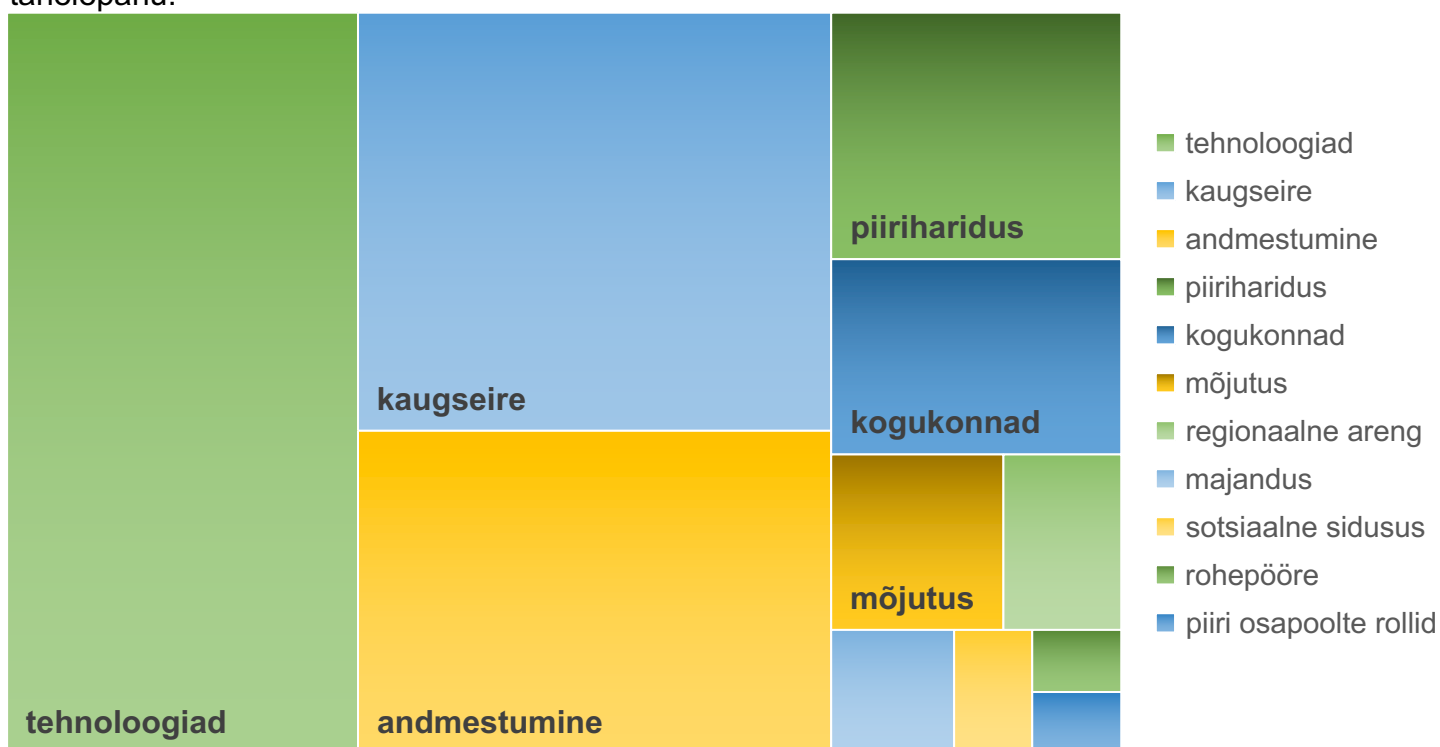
tehnoloogiad

kaugseire

andmestumine

piiriharidus

kogukonnad

mõjutus

tehnoloogiad
kaugseire
andmestumine
piiriharidus
kogukonnad
mõjutus
regionaalne areng
majandus
sotsiaalne sidusus
rohepööre
piiri osapoolte rollid